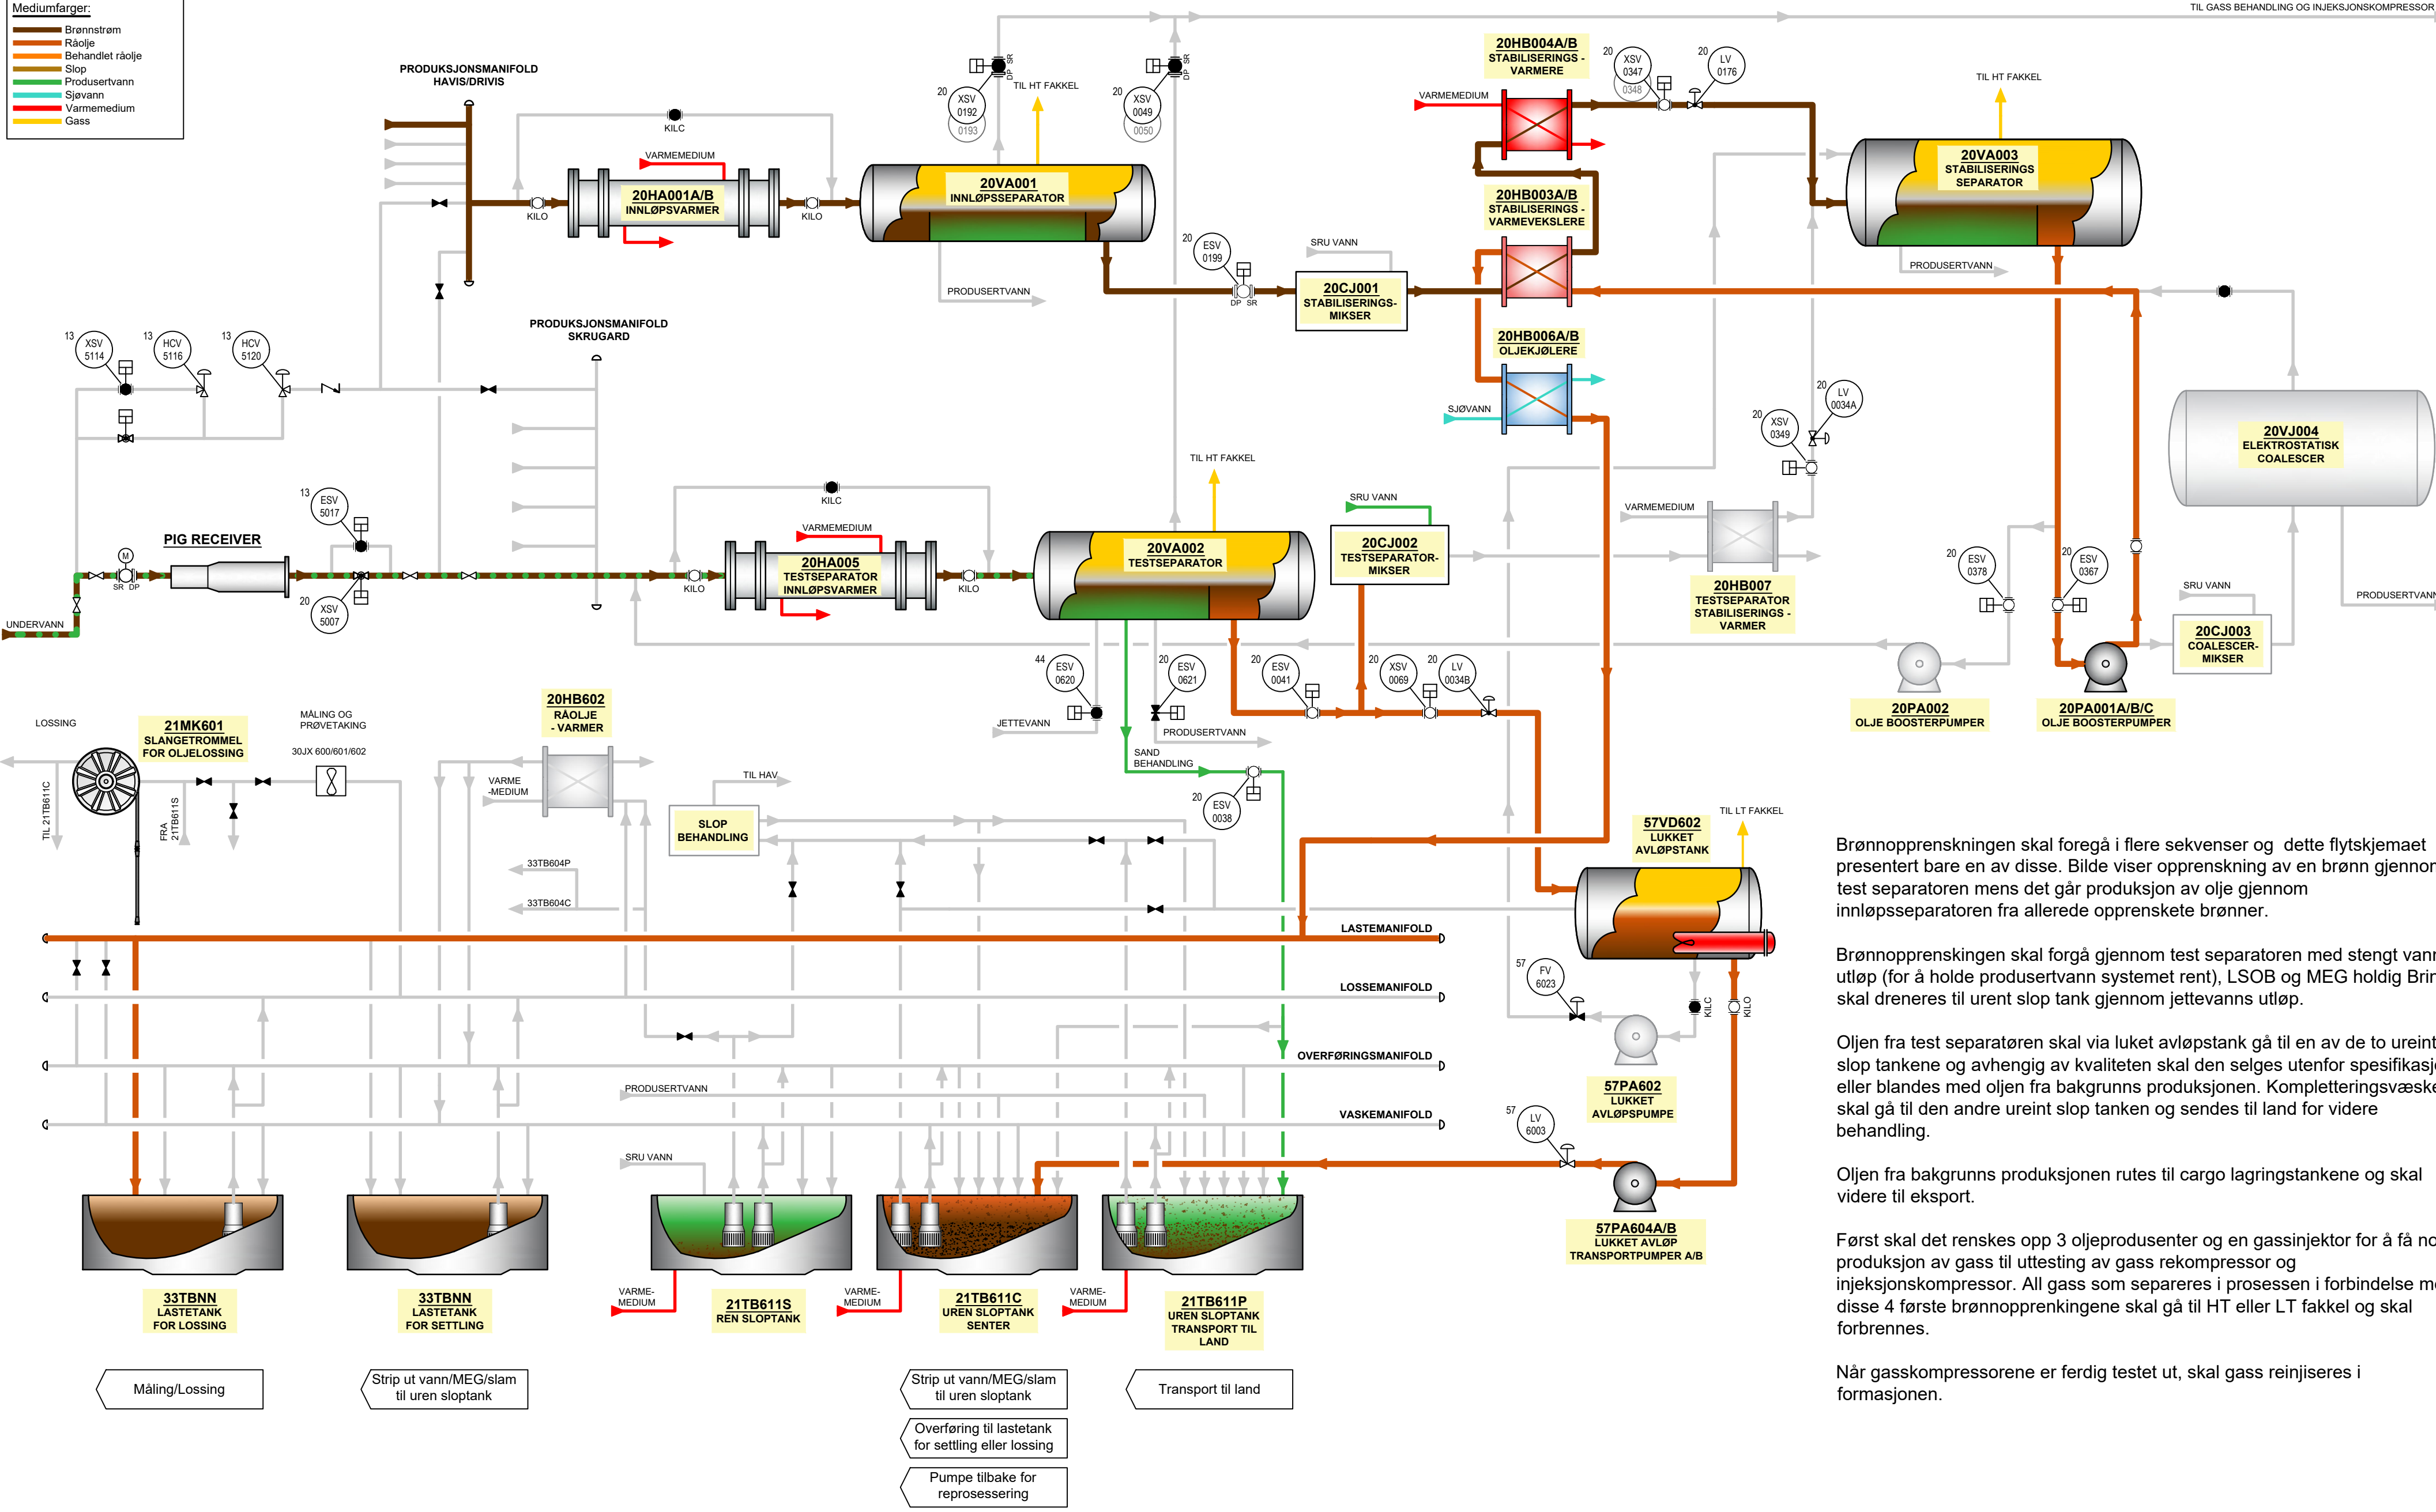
Mediumfarger:
Brønnstrøm
Råolje
Behandlet råolje
Slop
Produsertvann
Sjøvann
Varmemedium
Gass

TIL GASS BEHANDLING OG INJEKSJONSKOMPRESSOR

PRODUKSJONSMANIFOLD HAVIS/DRIVIS

KILC
VARMEMEDIUM
20HA001A/B INNLØPSVARMER
KILO
KILO

20 XSV 0192 0193
DP SR
TIL HT FAKKEL
20 XSV 0049 0050
DP SR

20VA001 INNLØPSSEPARATOR
PRODUSERTVANN

20HB004A/B STABILISERINGS - VARMER
VARMEMEDIUM
20 XSV 0347 0348
20 LV 0176
TIL HT FAKKEL
20VA003 STABILISERINGS SEPARATOR
PRODUSERTVANN

20HB003A/B STABILISERINGS - VARMEVEKSLERE
20 ESV 0199
DP SR
SRU VANN
20CJ001 STABILISERINGS- MIKSER

20HB006A/B OLJEKJØLERE
SJØVANN

13 XSV 5114
13 HCV 5116
13 HCV 5120

PRODUKSJONSMANIFOLD SKRUGARD

20 LV 0034A
20 XSV 0349

20VJ004 ELEKTROSTATISK COALESCER

13 ESV 5017
PIG RECEIVER
M
SR DP
20 XSV 5007
UNDERVANN

KILC
VARMEMEDIUM
20HA005 TESTSEPARATOR INNLØPSVARMER
KILO
KILO

TIL HT FAKKEL
20VA002 TESTSEPARATOR

SRU VANN
20CJ002 TESTSEPARATOR- MIKSER

VARMEMEDIUM
20HB007 TESTSEPARATOR STABILISERINGS - VARMER

20 ESV 0378
20 ESV 0367
SRU VANN
PRODUSERTVANN
20CJ003 COALESCER- MIKSER
20PA002 OLJE BOOSTERPUMPER
20PA001A/B/C OLJE BOOSTERPUMPER

44 ESV 0620
20 ESV 0621
20 ESV 0041
20 XSV 0069
20 LV 0034B
JETTEVANN
PRODUSERTVANN
SAND BEHANDLING
20 ESV 0038

LOSSING
21MK601 SLANGETROMMEL FOR OLJELOSSING
MÅLING OG PRØVETAKING
30JX 600/601/602
TIL 21TB611C
FRA 21TB611S

20HB602 RÅOLJE - VARMER
VARME -MEDIUM
TIL HAV
SLOP BEHANDLING
33TB604P
33TB604C

TIL LT FAKKEL
57VD602 LUKKET AVLØPSTANK

LASTEMANIFOLD
LOSSEMANIFOLD
OVERFØRINGSMANIFOLD
VASKEMANIFOLD
PRODUSERTVANN
SRU VANN

57 FV 6023
KILC
KILO
57PA602 LUKKET AVLØPSPUMPE
57 LV 6003
57PA604A/B LUKKET AVLØP TRANSPORTPUMPER A/B

33TBNN LASTETANK FOR LOSSING
33TBNN LASTETANK FOR SETTLING
VARME- MEDIUM
21TB611S REN SLOPTANK
VARME- MEDIUM
21TB611C UREN SLOPTANK SENTER
VARME- MEDIUM
21TB611P UREN SLOPTANK TRANSPORT TIL LAND

Måling/Lossing
Strip ut vann/MEG/slam til uren sloptank
Strip ut vann/MEG/slam til uren sloptank
Overføring til lastetank for settling eller lossing
Pumpe tilbake for reprosessering
Transport til land

Brønnoppprenskningen skal foregå i flere sekvenser og dette flytskjemaet presentert bare en av disse. Bilde viser opprenskning av en brønn gjennom test separatoren mens det går produksjon av olje gjennom innløpsseparatoren fra allerede opprenskete brønner.

Brønnoppprenskingen skal forgå gjennom test separatoren med stengt vann utløp (for å holde produsertvann systemet rent), LSOB og MEG holdig Brin skal dreneres til urent slop tank gjennom jettevanns utløp.

Oljen fra test separatøren skal via luket avløpstank gå til en av de to ureint slop tankene og avhengig av kvaliteten skal den selges utenfor spesifikasj eller blandes med oljen fra bakgrunns produksjonen. Kompletteringsvæske skal gå til den andre ureint slop tanken og sendes til land for videre behandling.

Oljen fra bakgrunns produksjonen rutes til cargo lagringstankene og skal videre til eksport.

Først skal det renskes opp 3 oljeprodusenter og en gassinjektor for å få no produksjon av gass til uttesting av gass rekompressor og injeksjonskompressor. All gass som separeres i prosessen i forbindelse me disse 4 første brønnoppprenkingene skal gå til HT eller LT fakkel og skal forbrennes.

Når gasskompressorene er ferdig testet ut, skal gass reinjiseres i formasjonen.